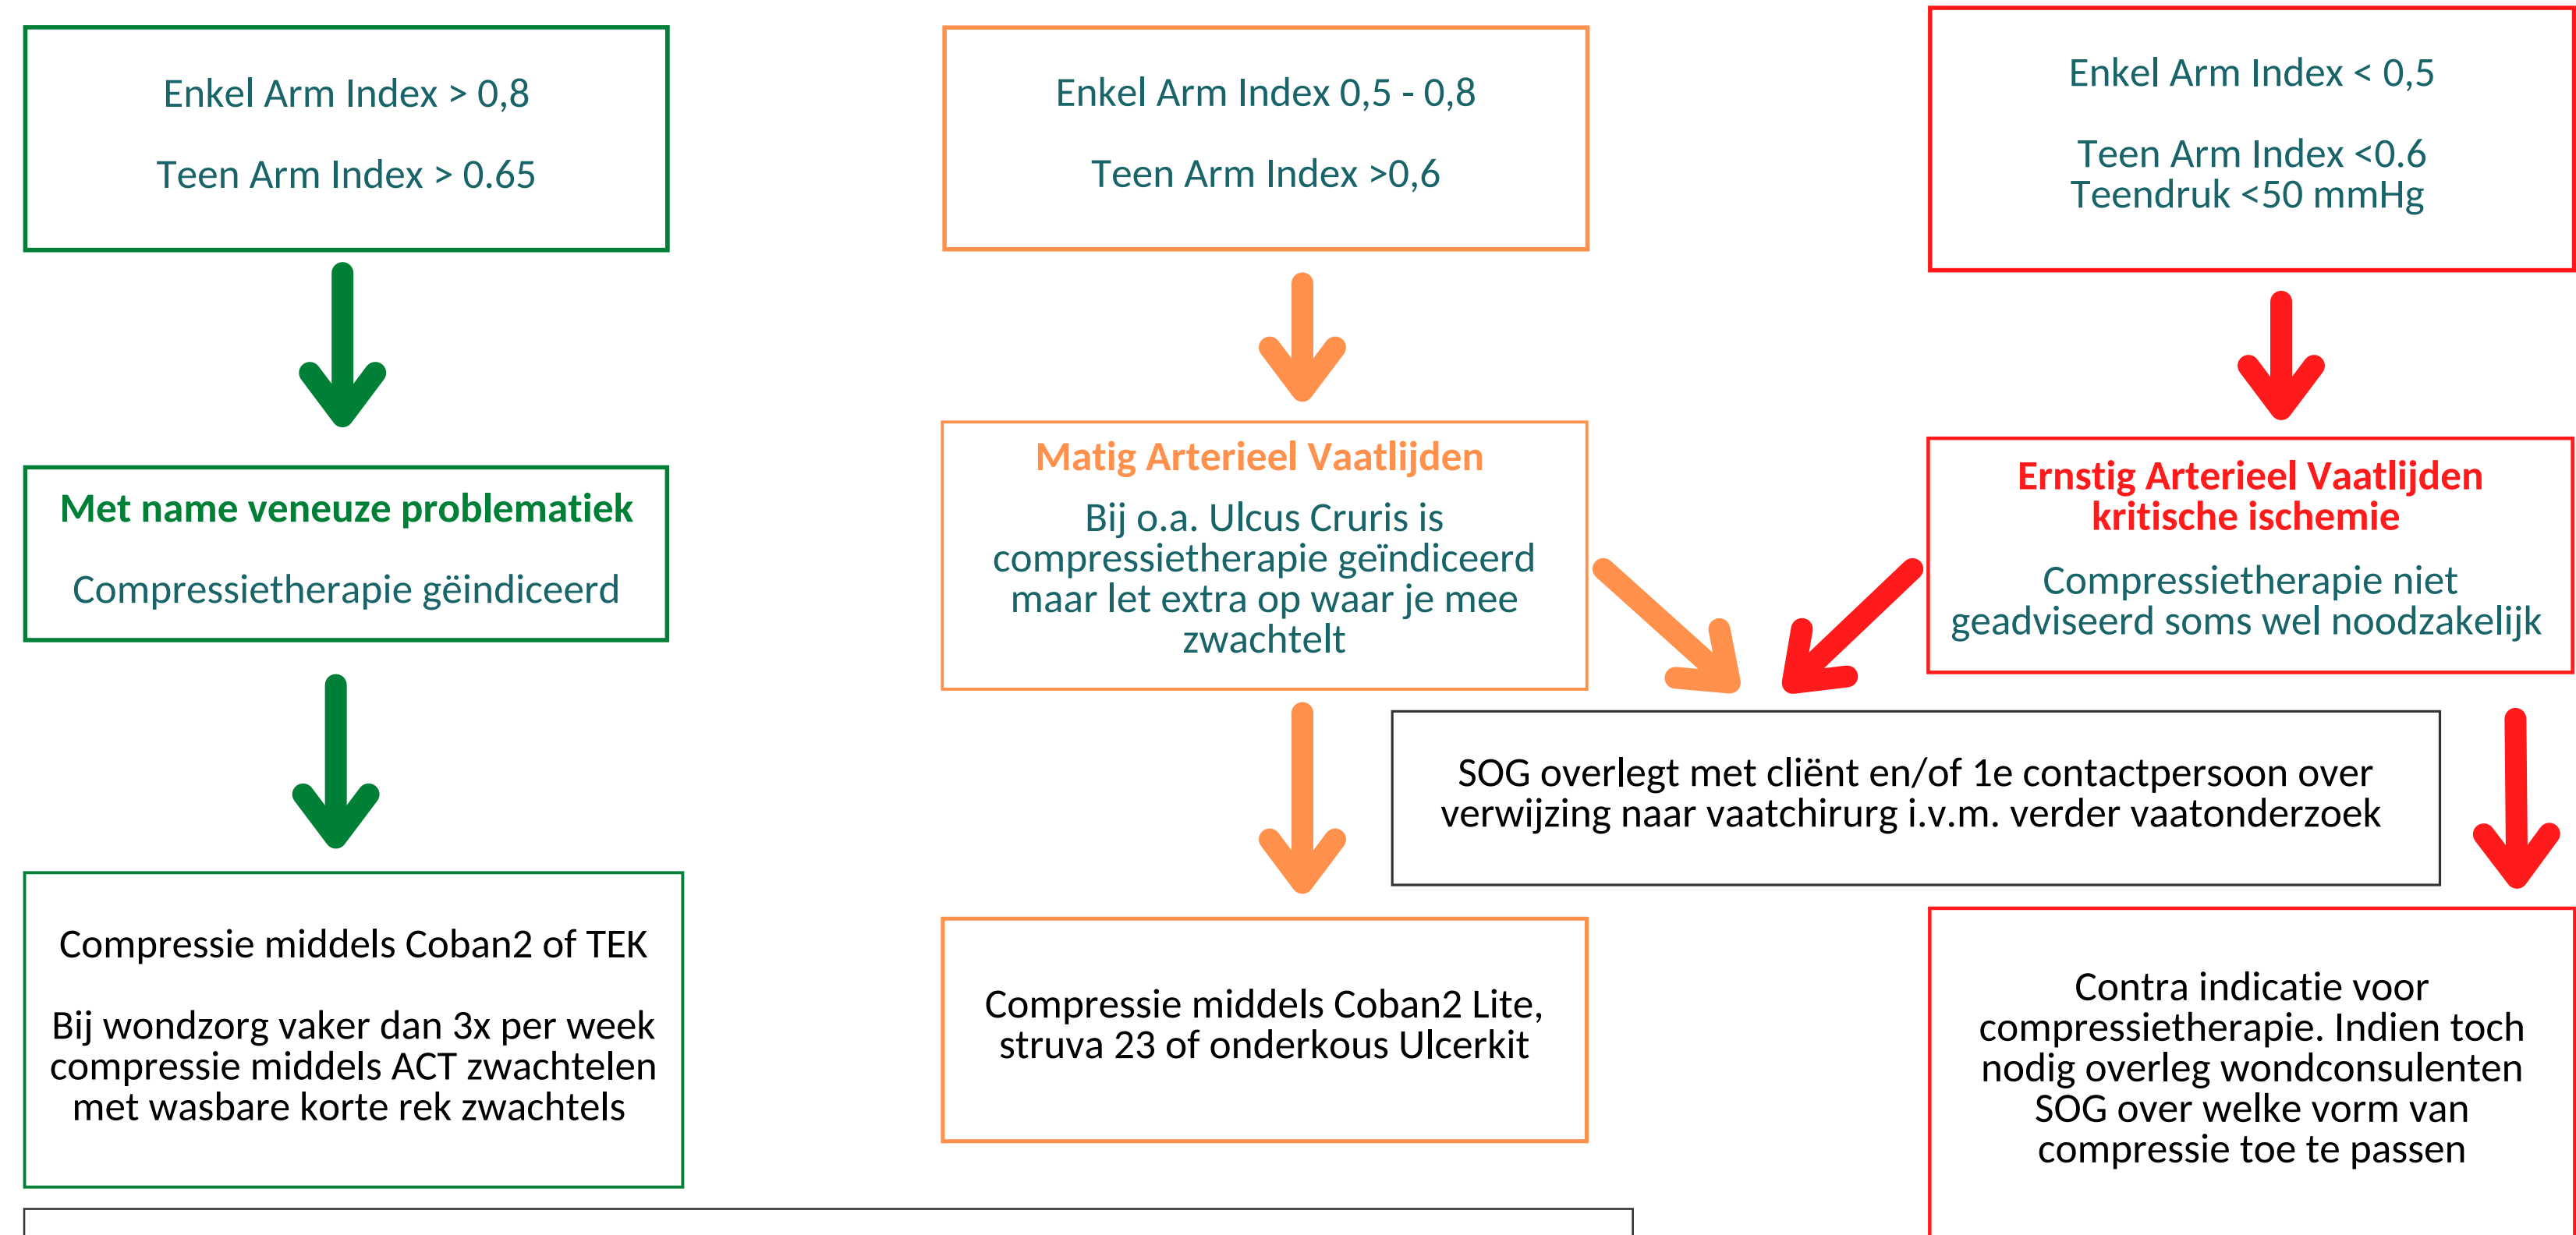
Enkel Arm Index > 0,8

Teen Arm Index > 0.65

Enkel Arm Index 0,5 - 0,8

Teen Arm Index >0,6

Enkel Arm Index < 0,5

Teen Arm Index <0.6
Teendruk <50 mmHg

Met name veneuze problematiek

Compressietherapie gëindiceerd

Matig Arterieel Vaatlijden

Bij o.a. Ulcus Cruris is compressietherapie geïndiceerd maar let extra op waar je mee zwachtelt

Ernstig Arterieel Vaatlijden
kritische ischemie

Compressietherapie niet geadviseerd soms wel noodzakelijk

SOG overlegt met cliënt en/of 1e contactpersoon over verwijzing naar vaatchirurg i.v.m. verder vaatonderzoek

Compressie middels Coban2 of TEK

Bij wondzorg vaker dan 3x per week compressie middels ACT zwachtelen met wasbare korte rek zwachtels

Compressie middels Coban2 Lite, struva 23 of onderkous Ulcerkit

Contra indicatie voor compressietherapie. Indien toch nodig overleg wondconsulenten SOG over welke vorm van compressie toe te passen